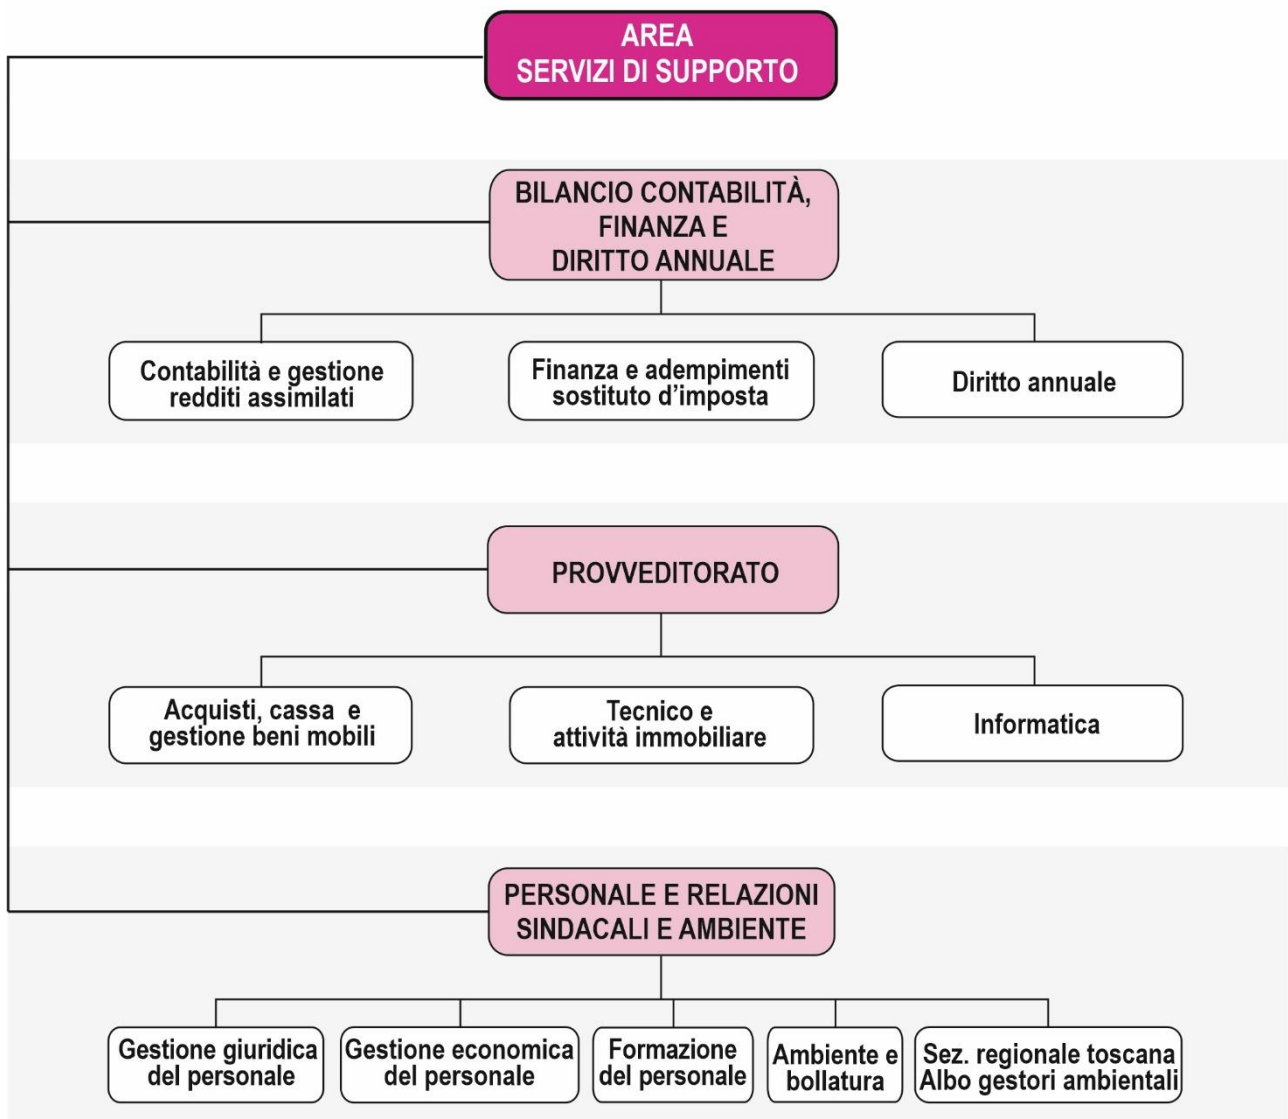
AREA
SERVIZI DI SUPPORTO

BILANCIO CONTABILITÀ, FINANZA E DIRITTO ANNUALE

Contabilità e gestione redditi assimilati

Finanza e adempimenti sostituto d'imposta

Diritto annuale

PROVVEDITORATO

Acquisti, cassa e gestione beni mobili

Tecnico e attività immobiliare

Informatica

PERSONALE E RELAZIONI SINDACALI E AMBIENTE

Gestione giuridica del personale

Gestione economica del personale

Formazione del personale

Ambiente e bollatura

Sez. regionale toscana Albo gestori ambientali